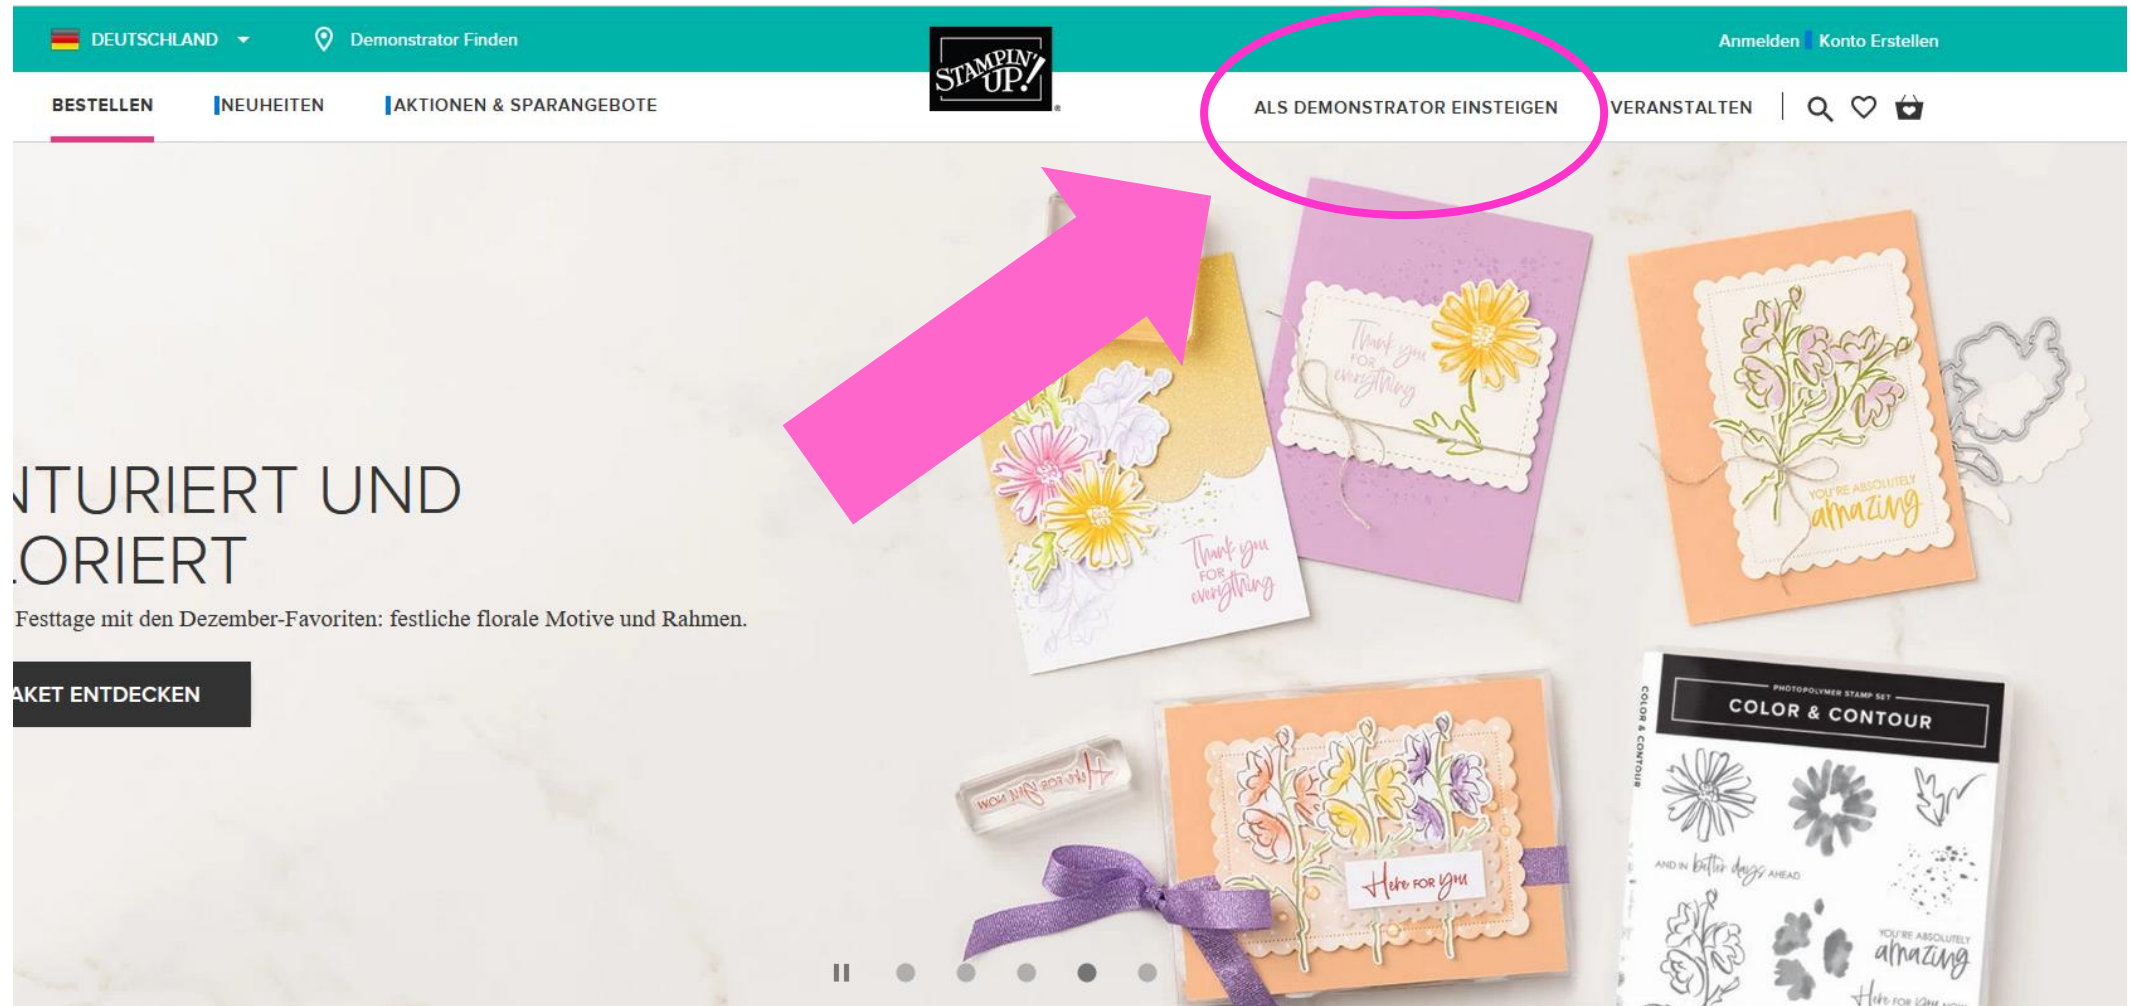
DEUTSCHLAND Demonstrator Finden

STAMPIN' UP!

Anmelden Konto Erstellen

BESTELLEN NEUHEITEN AKTIONEN & SPARANGEBOTE

ALS DEMONSTRATOR EINSTEIGEN VERANSTALTEN

NTURIERT UND
ORIERT

Festtage mit den Dezember-Favoriten: festliche florale Motive und Rahmen.

AKET ENTDECKEN

Thank you FOR everything

Thank you FOR everything

YOU'RE ABSOLUTELY amazing

PHOTOPOLYMER STAMP SET
COLOR & CONTOUR

COLOR & CONTOUR

AND IN better days AHEAD

YOU'RE ABSOLUTELY amazing

Here FOR you

Here FOR you NOW